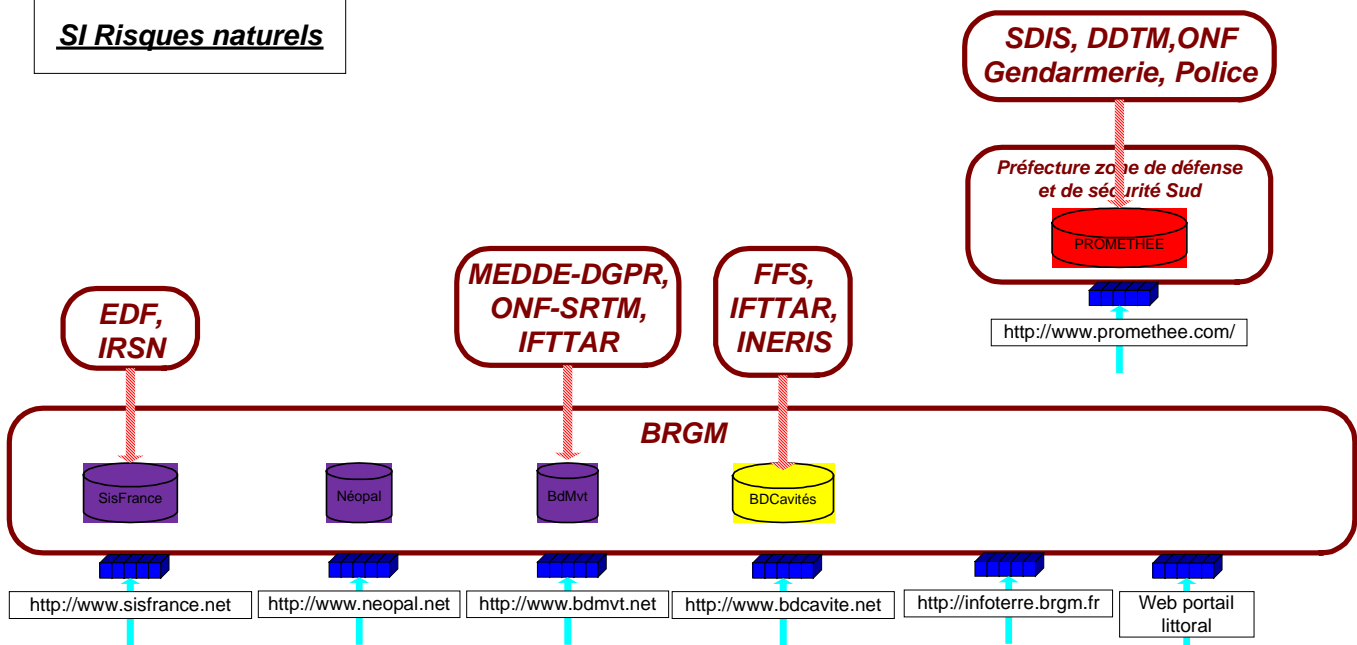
SI Risques naturels

SDIS, DDTM,ONF Gendarmerie, Police

Préfecture zone de défense et de sécurité Sud

PROMETHEE

http://www.promethee.com/

EDF, IRSN

MEDDE-DGPR, ONF-SRTM, IFTTAR

FFS, IFTTAR, INERIS

BRGM

SisFrance

Néopal

BdMvt

BDCavités

http://www.sisfrance.net

http://www.neopal.net

http://www.bdmvt.net

http://www.bdcavite.net

http://infoterre.brgm.fr

Web portail littoral